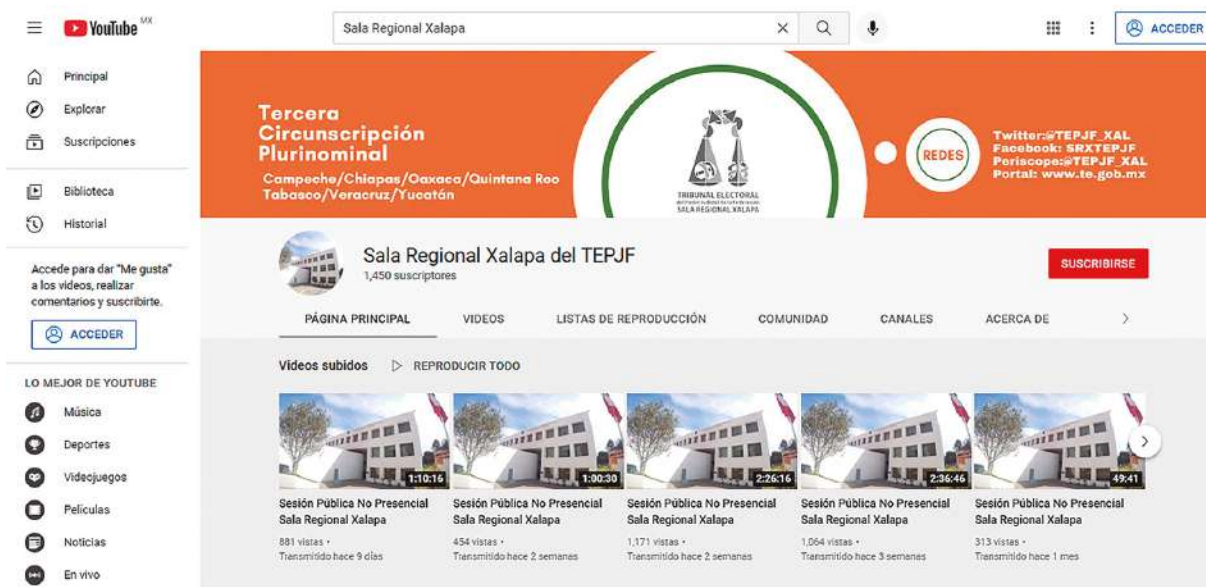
YouTube MX

Sala Regional Xalapa

ACCEDER

Principal
Explorar
Suscripciones

Biblioteca
Historial

Accede para dar "Me gusta" a los videos, realizar comentarios y suscribirte.

ACCEDER

LO MEJOR DE YOUTUBE
Música
Deportes
Videojuegos
Películas
Noticias
En vivo

Tercera Circunscripción Plurinominal
Campeche/Chiapas/Oaxaca/Quintana Roo Tabasco/Veracruz/Yucatán

TRIBUNAL ELECTORAL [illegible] SALA REGIONAL XALAPA

REDES

Twitter:@TEPJF_XAL
Facebook: SRXTEPJF
Periscope:@TEPJF_XAL
Portal: www.te.gob.mx

Sala Regional Xalapa del TEPJF
1,450 suscriptores

SUSCRIBIRSE

PÁGINA PRINCIPAL
VIDEOS
LISTAS DE REPRODUCCIÓN
COMUNIDAD
CANALES
ACERCA DE

Videos subidos
REPRODUCIR TODO

1:10:16
Sesión Pública No Presencial Sala Regional Xalapa
881 vistas • Transmitido hace 9 días

1:00:30
Sesión Pública No Presencial Sala Regional Xalapa
454 vistas • Transmitido hace 2 semanas

2:26:16
Sesión Pública No Presencial Sala Regional Xalapa
1,171 vistas • Transmitido hace 2 semanas

2:36:46
Sesión Pública No Presencial Sala Regional Xalapa
1,064 vistas • Transmitido hace 3 semanas

49:41
Sesión Pública No Presencial Sala Regional Xalapa
313 vistas • Transmitido hace 1 mes